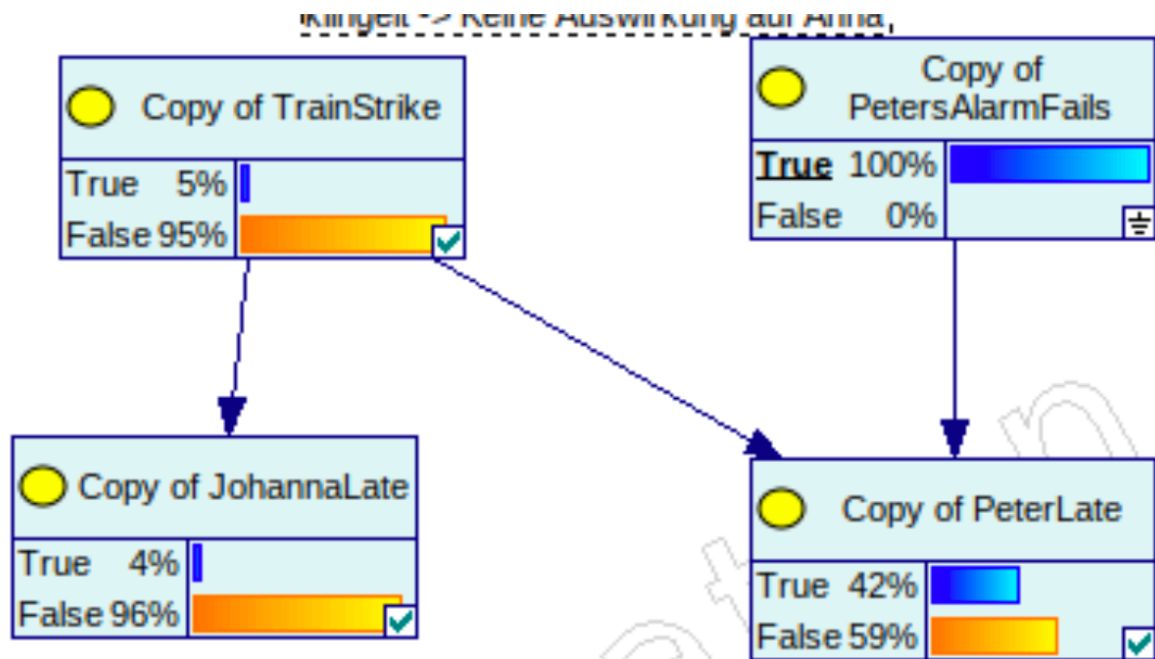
klingelt -> Keine Auswirkung auf Anna

Copy of TrainStrike

| True | 5% |
|---|---|
| False | 95% |

Copy of PetersAlarmFails

| True | 100% |
|---|---|
| False | 0% |

Copy of JohannaLate

| True | 4% |
|---|---|
| False | 96% |

Copy of PeterLate

| True | 42% |
|---|---|
| False | 59% |